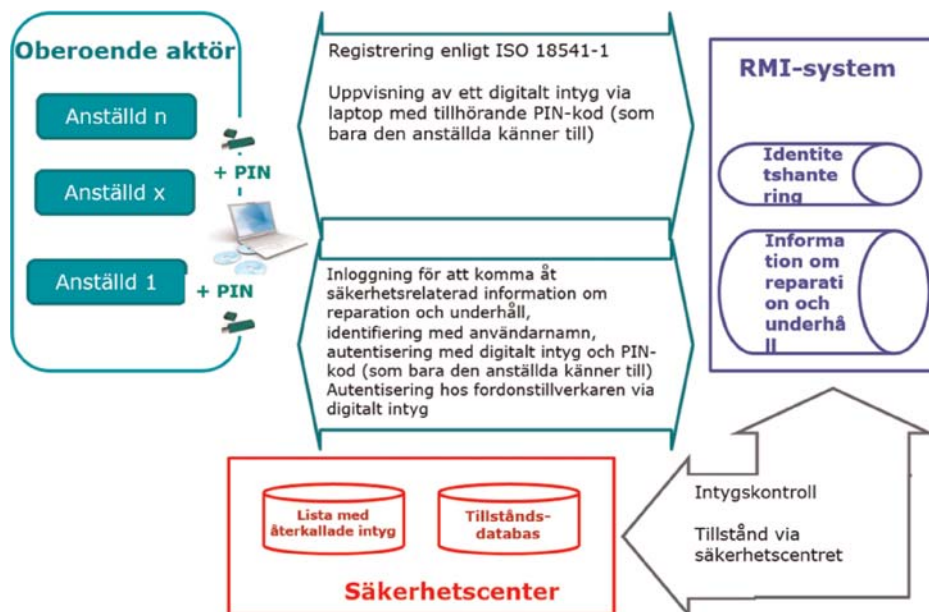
Oberoende aktör

Anställd n

Anställd x

Anställd 1

+ PIN

+ PIN

Registrering enligt ISO 18541-1

Uppvisning av ett digitalt intyg via laptop med tillhörande PIN-kod (som bara den anställda känner till)

Inloggning för att komma åt säkerhetsrelaterad information om reparation och underhåll, identifiering med användarnamn, autentisering med digitalt intyg och PIN-kod (som bara den anställda känner till) Autentisering hos fordonstillverkaren via digitalt intyg

RMI-system

Identitetshantering

Information om reparation och underhåll

Lista med återkallade intyg

Tillstånds-databas

Säkerhetscenter

Intygskontroll

Tillstånd via säkerhetscentret